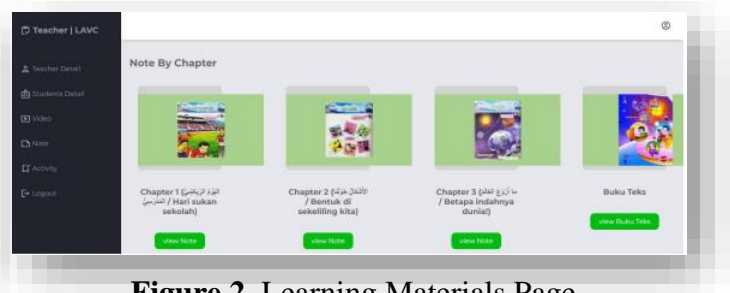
Teacher | LAVC

Teacher Detail
Students Detail
Video
Note
Activity
Logout

Note By Chapter

Chapter 1 (اليوم الرياضي المدرسي / Hari sukan sekolah)
view Note

Chapter 2 (الأشكال حولنا / Bentuk di sekeliling kita)
view Note

Chapter 3 (ما أروع العالم / Betapa indahnya dunia!)
view Note

Buku Teks
view Buku Teks

Figure 2. Learning Materials Page